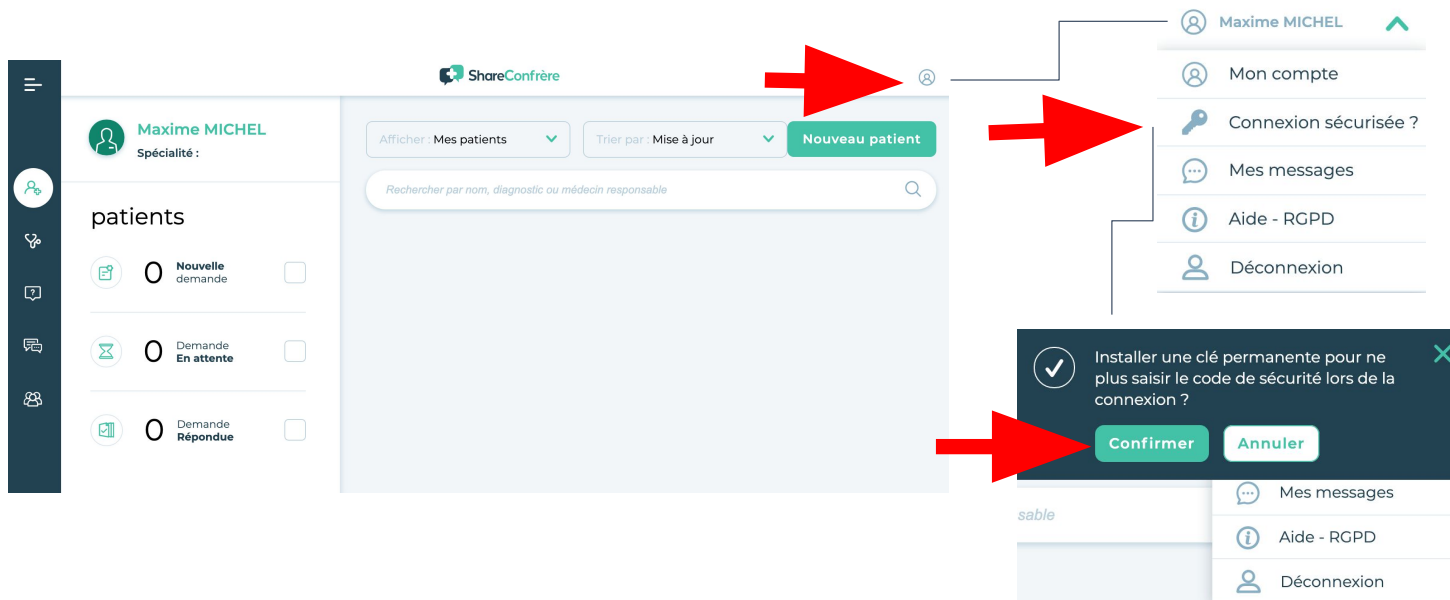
ShareConfrère

Maxime MICHEL
Spécialité :

patients

0 Nouvelle demande

0 Demande En attente

0 Demande Répondue

Afficher : Mes patients

Trier par : Mise à jour

Nouveau patient

Rechercher par nom, diagnostic ou médecin responsable

Maxime MICHEL

Mon compte

Connexion sécurisée ?

Mes messages

Aide - RGPD

Déconnexion

Installer une clé permanente pour ne plus saisir le code de sécurité lors de la connexion ?

Confirmer

Annuler

sable

Mes messages

Aide - RGPD

Déconnexion